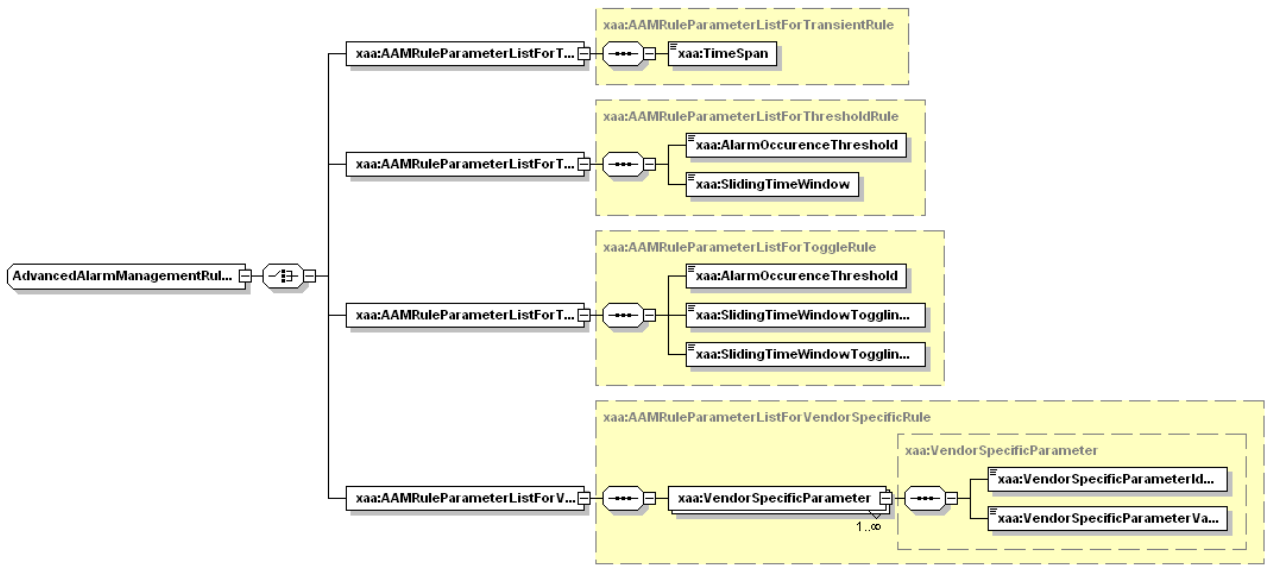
xaa:AAMRuleParameterListForTransientRule
xaa:AAMRuleParameterListForT...
xaa:TimeSpan

xaa:AAMRuleParameterListForThresholdRule
xaa:AAMRuleParameterListForT...
xaa:AlarmOccurenceThreshold
xaa:SlidingTimeWindow

AdvancedAlarmManagementRul...

xaa:AAMRuleParameterListForToggleRule
xaa:AAMRuleParameterListForT...
xaa:AlarmOccurenceThreshold
xaa:SlidingTimeWindowTogglin...
xaa:SlidingTimeWindowTogglin...

xaa:AAMRuleParameterListForVendorSpecificRule
xaa:AAMRuleParameterListForV...
xaa:VendorSpecificParameter
1..∞
xaa:VendorSpecificParameter
xaa:VendorSpecificParameterId...
xaa:VendorSpecificParameterVa...